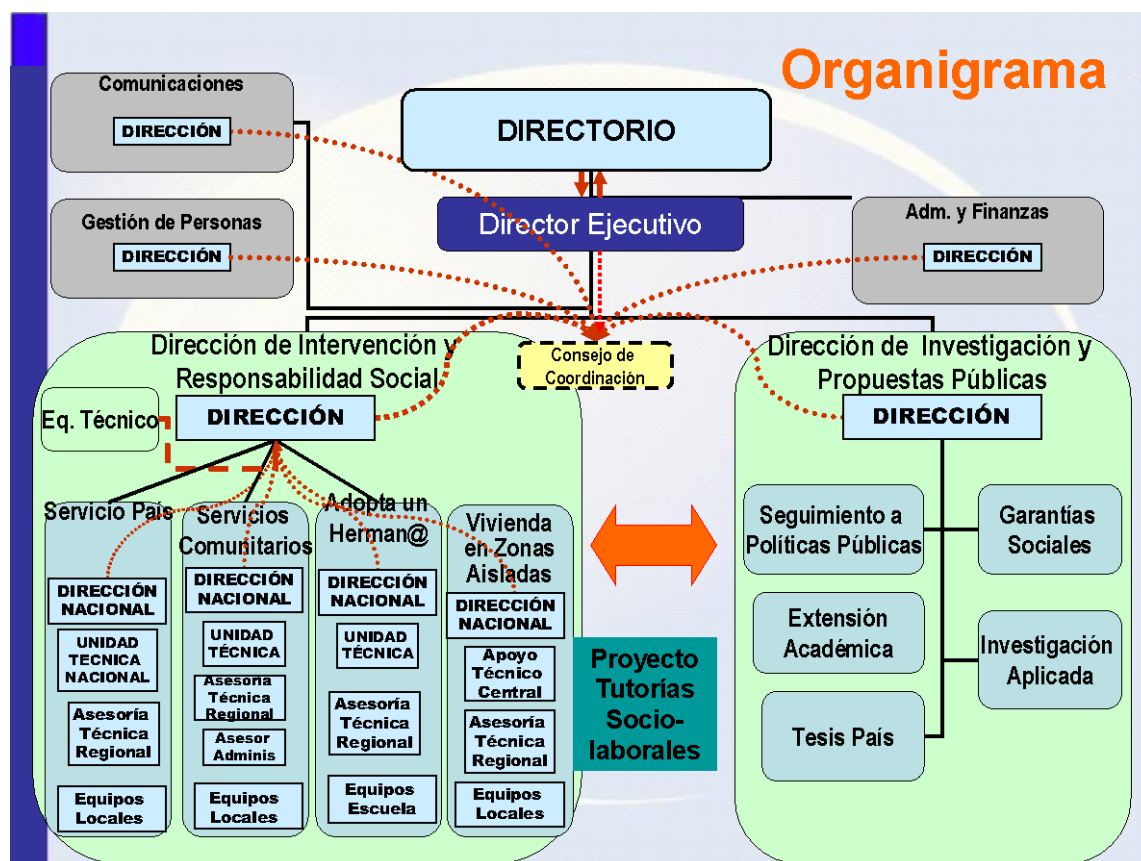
Organigrama

Comunicaciones
DIRECCIÓN

DIRECTORIO

Gestión de Personas
DIRECCIÓN

Director Ejecutivo

Adm. y Finanzas
DIRECCIÓN

Dirección de Intervención y Responsabilidad Social

Consejo de Coordinación

Dirección de Investigación y Propuestas Públicas

Eq. Técnico

DIRECCIÓN

DIRECCIÓN

Servicio País
DIRECCIÓN NACIONAL
UNIDAD TECNICA NACIONAL
Asesoría Técnica Regional
Equipos Locales

Servicios Comunitarios
DIRECCIÓN NACIONAL
UNIDAD TÉCNICA
Asesoría Técnica Regional
Asesor Adminis
Equipos Locales

Adopta un Herman@
DIRECCIÓN NACIONAL
UNIDAD TÉCNICA
Asesoría Técnica Regional
Equipos Escuela

Vivienda en Zonas Aisladas
DIRECCIÓN NACIONAL
Apoyo Técnico Central
Asesoría Técnica Regional
Equipos Locales

Proyecto Tutorías Socio-laborales

Seguimiento a Políticas Públicas

Garantías Sociales

Extensión Académica

Investigación Aplicada

Tesis País